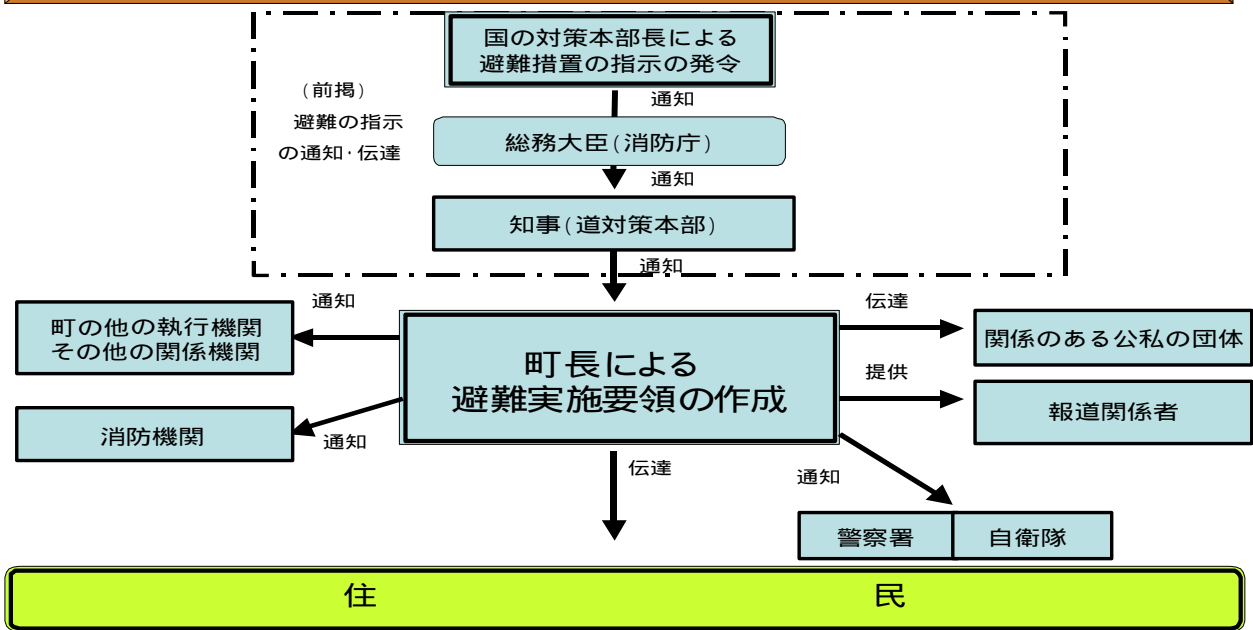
国の対策本部長による
避難措置の指示の発令

（前掲）
避難の指示
の通知・伝達

通知

総務大臣（消防庁）

通知

知事（道対策本部）

通知

通知

町の他の執行機関
その他の関係機関

町長による
避難実施要領の作成

伝達

関係のある公私の団体

提供

報道関係者

消防機関

通知

伝達

通知

警察署

自衛隊

住　民